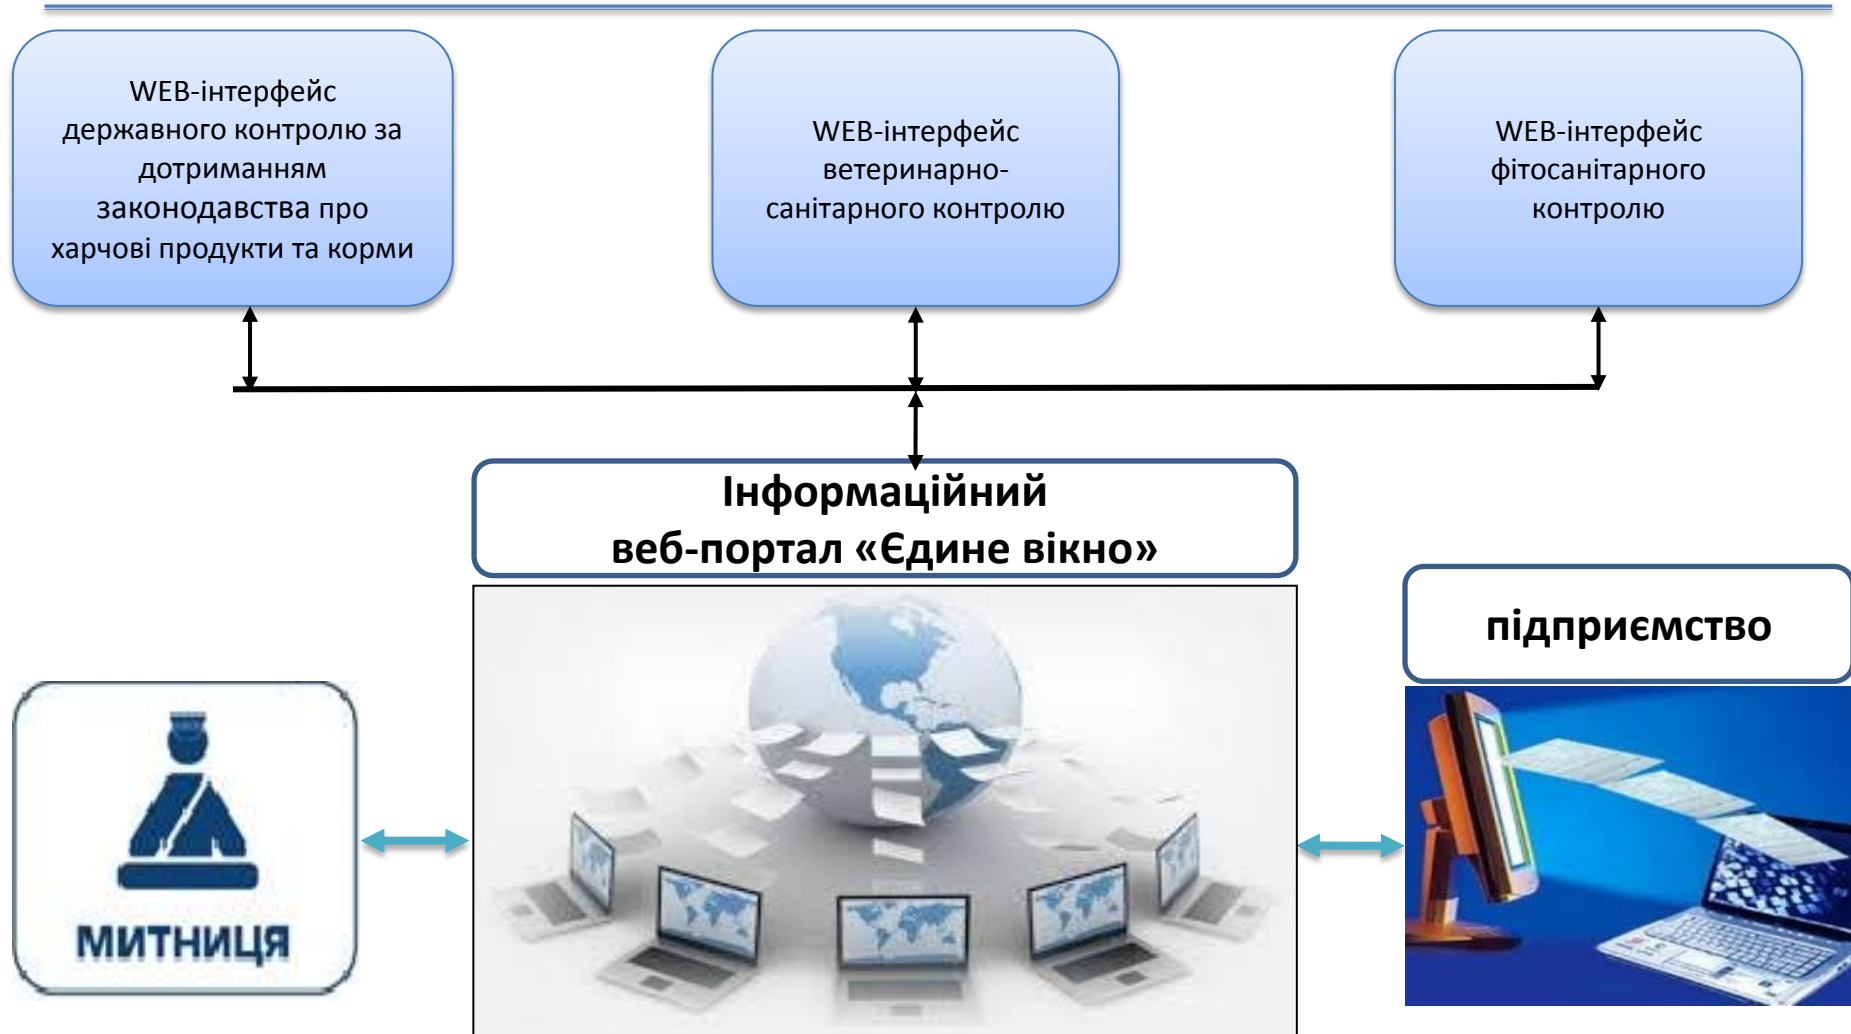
WEB-інтерфейс державного контролю за дотриманням законодавства про харчові продукти та корми

WEB-інтерфейс ветеринарно-санітарного контролю

WEB-інтерфейс фітосанітарного контролю

Інформаційний веб-портал «Єдине вікно»

підприємство

МИТНИЦЯ